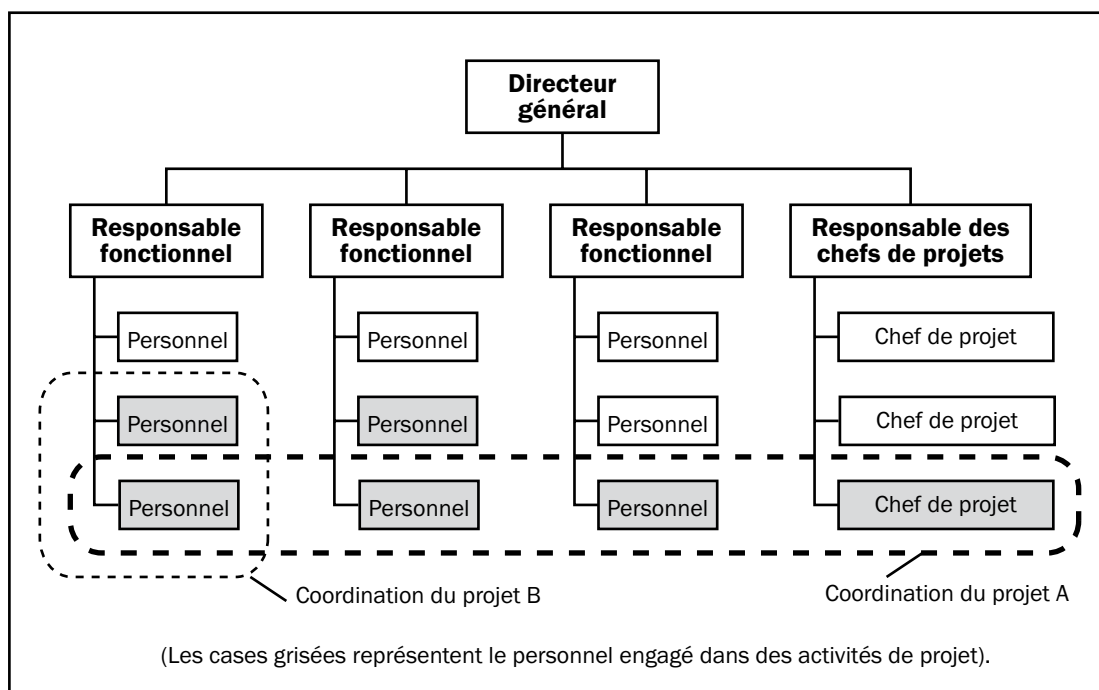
Directeur général

Responsable fonctionnel

Responsable fonctionnel

Responsable fonctionnel

Responsable des chefs de projets

Personnel

Personnel

Personnel

Personnel

Personnel

Personnel

Personnel

Personnel

Personnel

Chef de projet

Chef de projet

Chef de projet

Coordination du projet B

Coordination du projet A

(Les cases grisées représentent le personnel engagé dans des activités de projet).